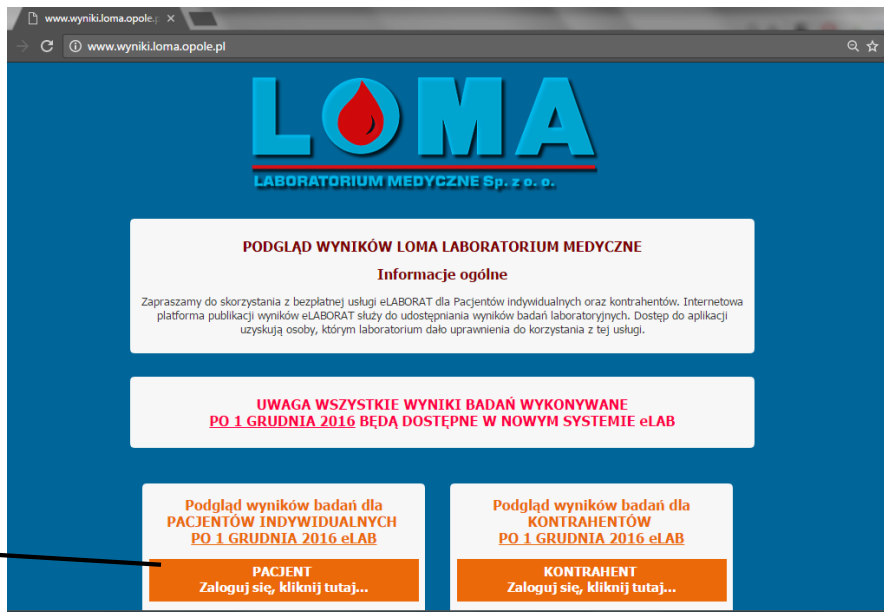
www.wyniki.loma.opole.p

www.wyniki.loma.opole.pl

LOMA
LABORATORIUM MEDYCZNE Sp. z o. o.

PODGLĄD WYNIKÓW LOMA LABORATORIUM MEDYCZNE

Informacje ogólne

Zapraszamy do skorzystania z bezpłatnej usługi eLABORAT dla Pacjentów indywidualnych oraz kontrahentów. Internetowa platforma publikacji wyników eLABORAT służy do udostępniania wyników badań laboratoryjnych. Dostęp do aplikacji uzyskują osoby, którym laboratorium dało uprawnienia do korzystania z tej usługi.

UWAGA WSZYSTKIE WYNIKI BADAŃ WYKONYWANE PO 1 GRUDNIA 2016 BĘDĄ DOSTĘPNE W NOWYM SYSTEMIE eLAB

Podgląd wyników badań dla PACJENTÓW INDYWIDUALNYCH PO 1 GRUDNIA 2016 eLAB

PACJENT
Zaloguj się, kliknij tutaj...

Podgląd wyników badań dla KONTRAHENTÓW PO 1 GRUDNIA 2016 eLAB

KONTRAHENT
Zaloguj się, kliknij tutaj...